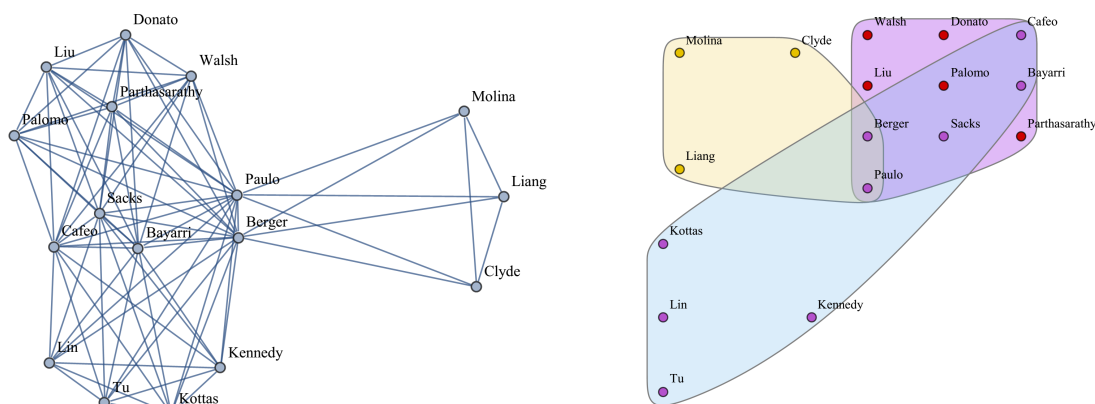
Donato
Liu
Walsh
Parthasarathy
Palomo
Molina
Paulo
Liang
Sacks
Berger
Cafeo
Bayarri
Clyde
Lin
Kennedy
Tu
Kottas

Molina
Clyde
Walsh
Donato
Cafeo
Liu
Palomo
Bayarri
Berger
Sacks
Parthasarathy
Liang
Paulo
Kottas
Lin
Kennedy
Tu